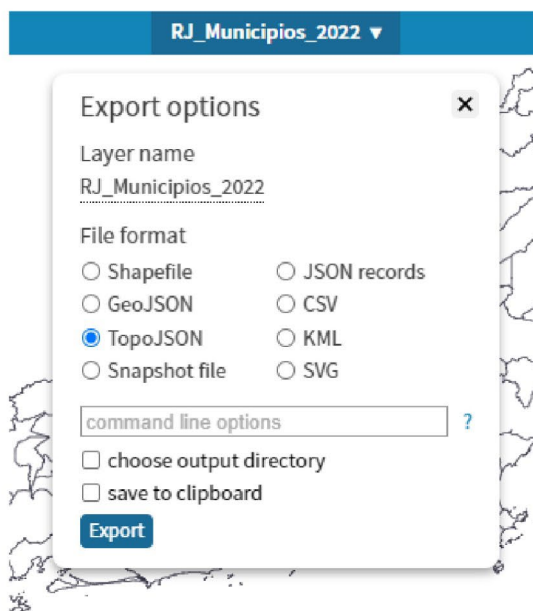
RJ_Municipios_2022 ▼

Export options

×

Layer name

RJ_Municipios_2022

File format

Shapefile
JSON records
GeoJSON
CSV
TopoJSON
KML
Snapshot file
SVG

command line options

?

choose output directory

save to clipboard

Export